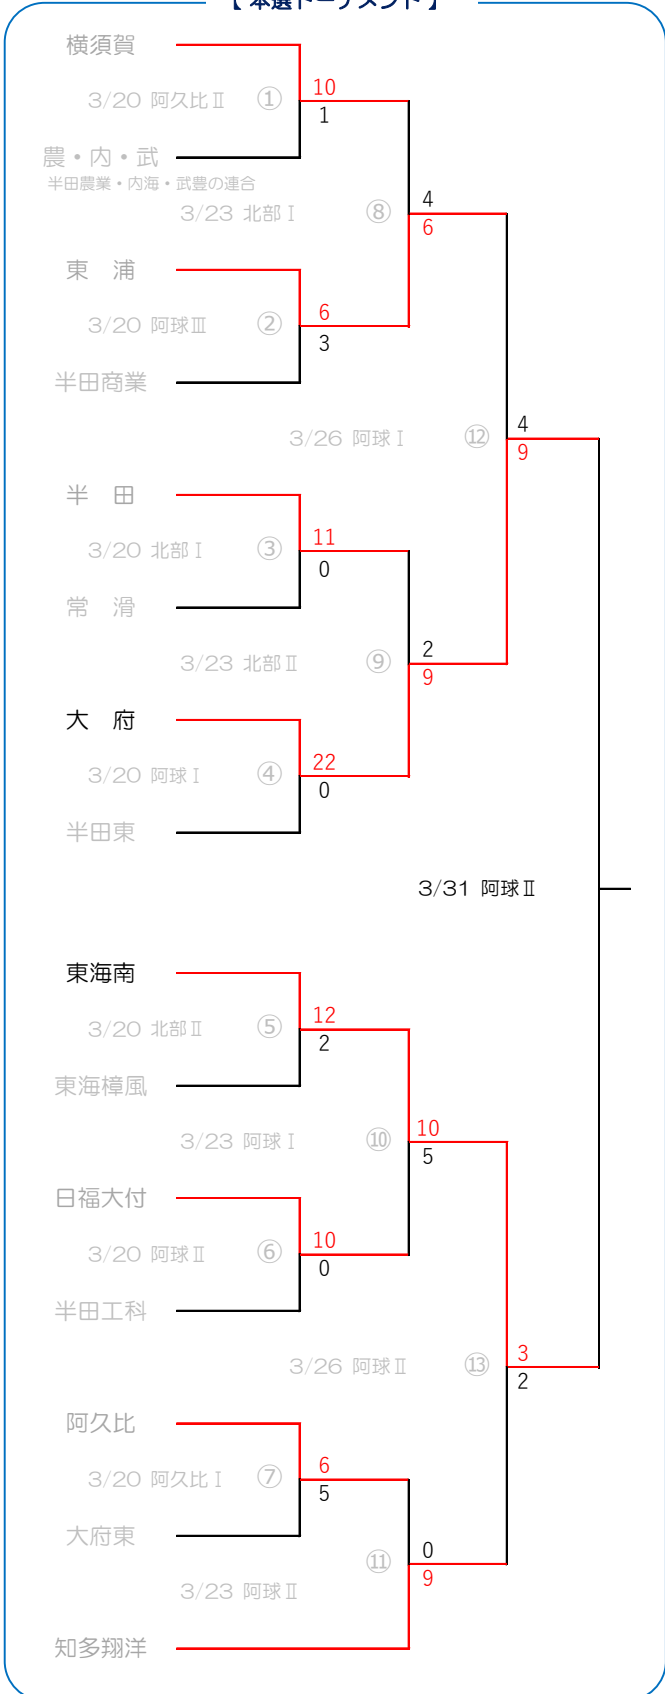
【本選トーナメント】

横須賀
3/20 阿久比Ⅱ ①
10
1
農・内・武
半田農業・内海・武豊の連合
3/23 北部Ⅰ ⑧
4
6
東 浦
3/20 阿球Ⅲ ②
6
3
半田商業
3/26 阿球Ⅰ ⑫
4
9
半 田
3/20 北部Ⅰ ③
11
0
常 滑
3/23 北部Ⅱ ⑨
2
9
大 府
3/20 阿球Ⅰ ④
22
0
半田東
3/31 阿球Ⅱ
東海南
3/20 北部Ⅱ ⑤
12
2
東海樟風
3/23 阿球Ⅰ ⑩
10
5
日福大付
3/20 阿球Ⅱ ⑥
10
0
半田工科
3/26 阿球Ⅱ ⑬
3
2
阿久比
3/20 阿久比Ⅰ ⑦
6
5
大府東
⑪
0
9
3/23 阿球Ⅱ
知多翔洋